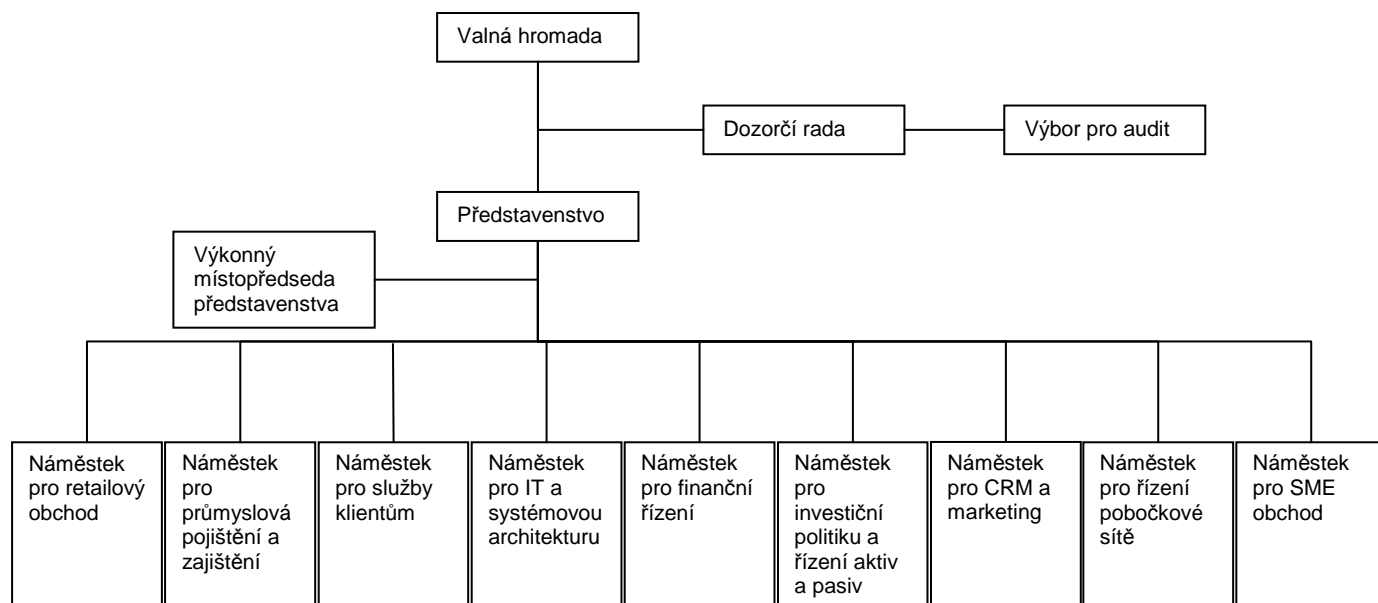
Valná hromada

Dozorčí rada

Výbor pro audit

Představenstvo

Výkonný místopředseda představenstva

Náměstek pro retailový obchod

Náměstek pro průmyslová pojištění a zajištění

Náměstek pro služby klientům

Náměstek pro IT a systémovou architekturu

Náměstek pro finanční řízení

Náměstek pro investiční politiku a řízení aktiv a pasiv

Náměstek pro CRM a marketing

Náměstek pro řízení pobočkové sítě

Náměstek pro SME obchod